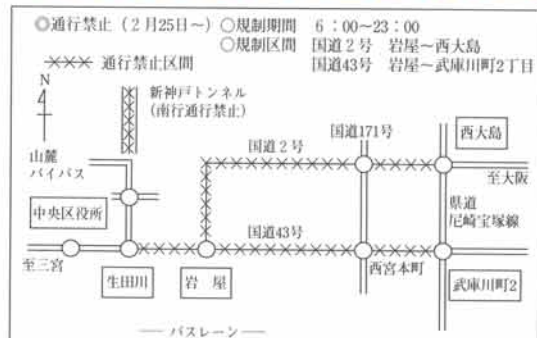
◎通行禁止（２月25日〜）○規制期間　６：００〜23：００
○規制区間　国道２号　岩屋〜西大島
国道43号　岩屋〜武庫川町２丁目

✕✕✕ 通行禁止区間

N

新神戸トンネル
（南行通行禁止）

国道171号

西大島

国道２号

山麓
バイパス

至大阪

県道
尼崎宝塚線

中央区役所

国道43号

至三宮

生田川

岩　屋

西宮本町

武庫川町2

── バスレーン ──